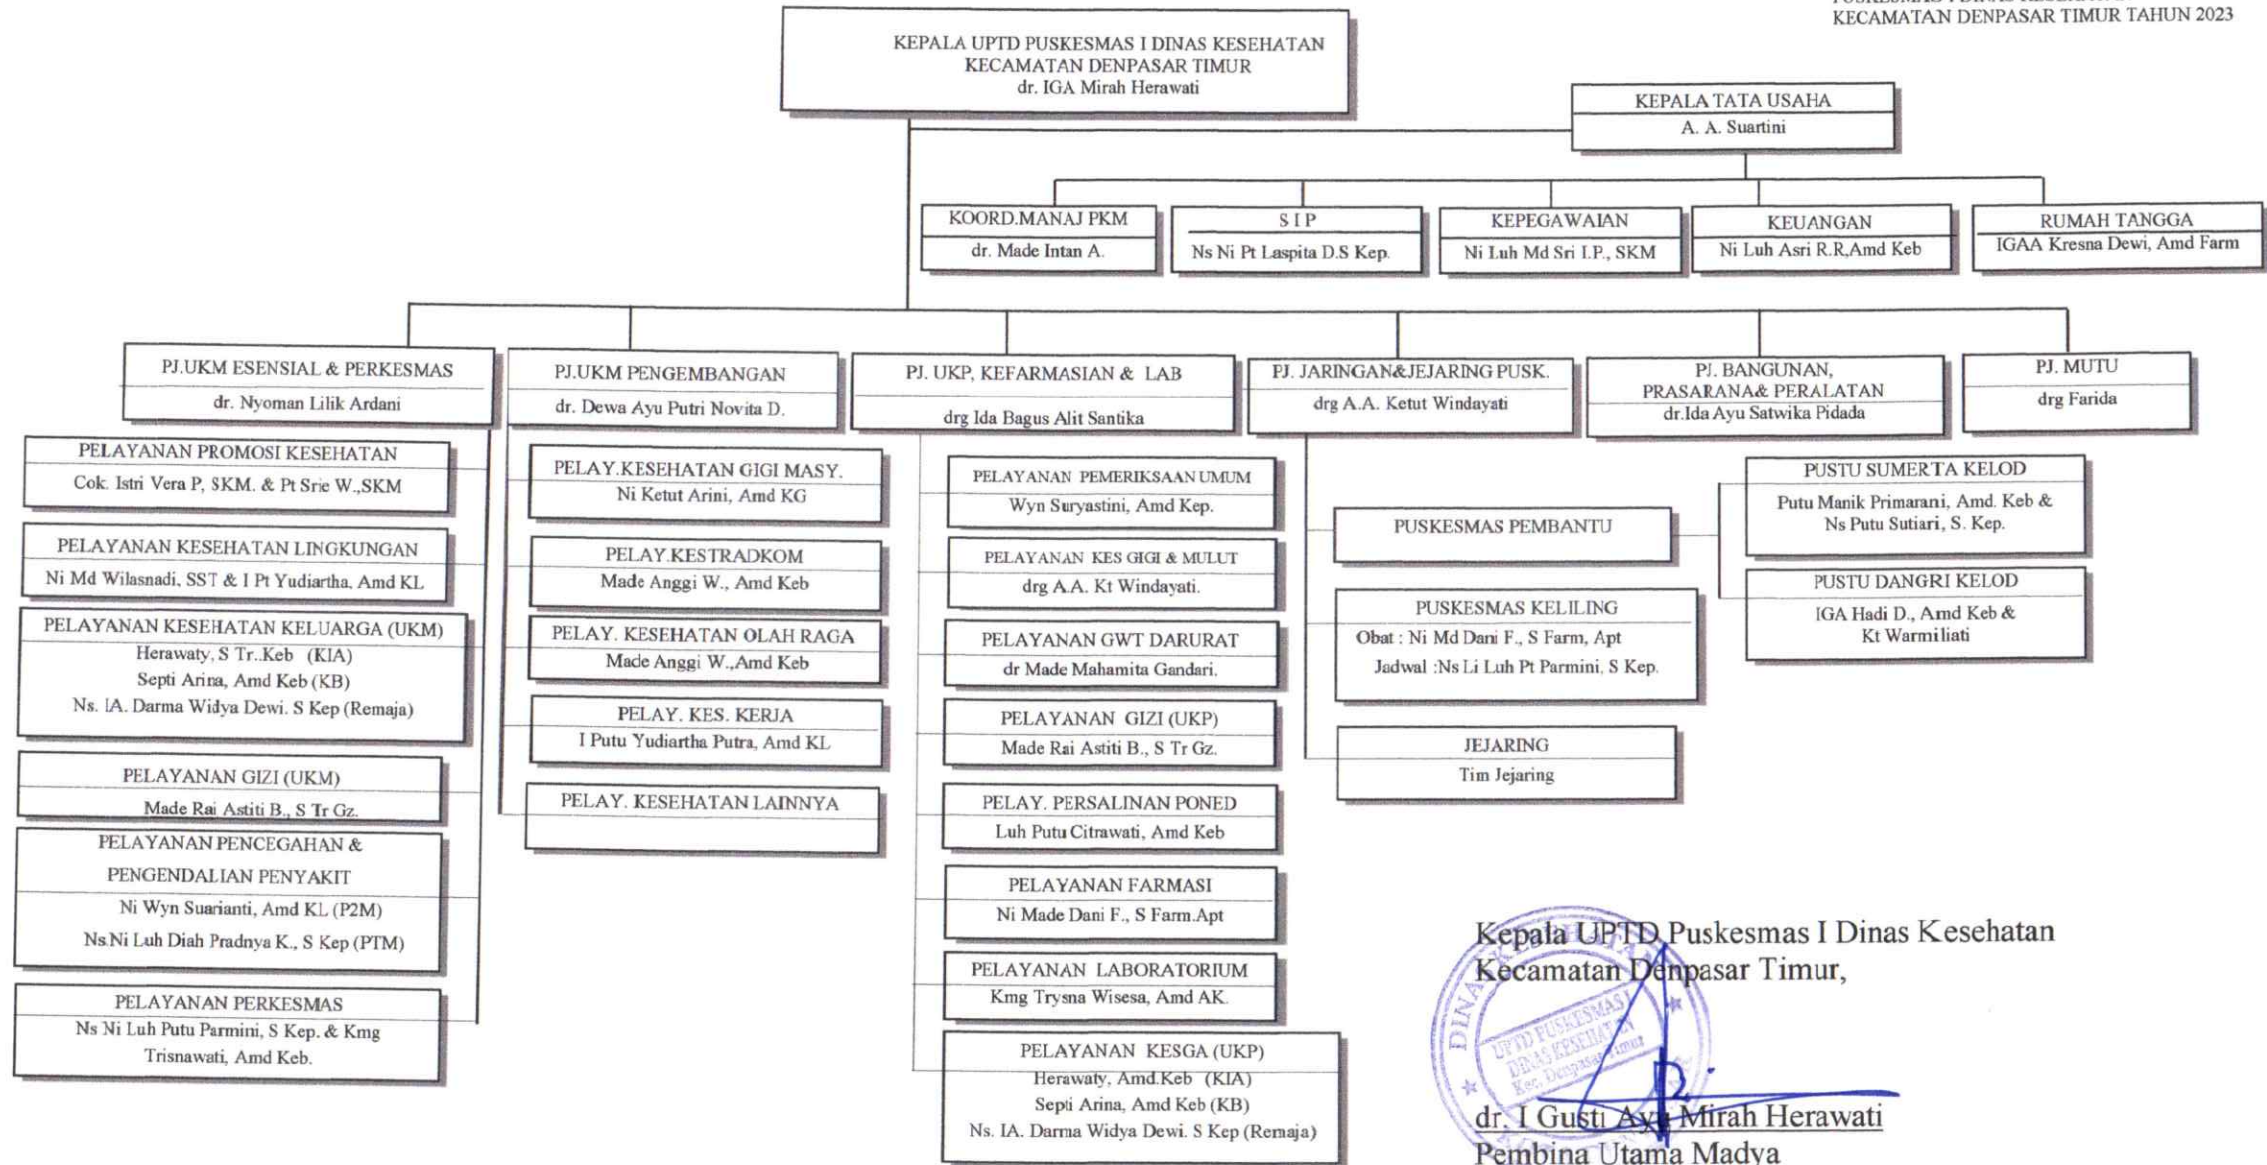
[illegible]
KECAMATAN DENPASAR TIMUR TAHUN 2023

KEPALA UPTD PUSKESMAS I DINAS KESEHATAN KECAMATAN DENPASAR TIMUR
dr. IGA Mirah Herawati

KEPALA TATA USAHA
A. A. Suartini

KOORD.MANAJ PKM
dr. Made Intan A.

S I P
Ns Ni Pt Laspita D.S Kep.

KEPEGAWAIAN
Ni Luh Md Sri I.P., SKM

KEUANGAN
Ni Luh Asri R.R,Amd Keb

RUMAH TANGGA
IGAA Kresna Dewi, Amd Farm

PJ.UKM ESENSIAL & PERKESMAS
dr. Nyoman Lilik Ardani

PJ.UKM PENGEMBANGAN
dr. Dewa Ayu Putri Novita D.

PJ. UKP, KEFARMASIAN & LAB
drg Ida Bagus Alit Santika

PJ. JARINGAN&JEJARING PUSK.
drg A.A. Ketut Windayati

PJ. BANGUNAN, PRASARANA& PERALATAN
dr.Ida Ayu Satwika Pidada

PJ. MUTU
drg Farida

PELAYANAN PROMOSI KESEHATAN
Cok. Istri Vera P, SKM. & Pt Srie W.,SKM

PELAYANAN KESEHATAN LINGKUNGAN
Ni Md Wilasnadi, SST & I Pt Yudiartha, Amd KL

PELAYANAN KESEHATAN KELUARGA (UKM)
Herawaty, S Tr..Keb (KIA)
Septi Arina, Amd Keb (KB)
Ns. IA. Darma Widya Dewi. S Kep (Remaja)

PELAYANAN GIZI (UKM)
Made Rai Astiti B., S Tr Gz.

PELAYANAN PENCEGAHAN & PENGENDALIAN PENYAKIT
Ni Wyn Suarianti, Amd KL (P2M)
Ns.Ni Luh Diah Pradnya K., S Kep (PTM)

PELAYANAN PERKESMAS
Ns Ni Luh Putu Parmini, S Kep. & Kmg Trisnawati, Amd Keb.

PELAY.KESEHATAN GIGI MASY.
Ni Ketut Arini, Amd KG

PELAY.KESTRADKOM
Made Anggi W., Amd Keb

PELAY. KESEHATAN OLAH RAGA
Made Anggi W.,Amd Keb

PELAY. KES. KERJA
I Putu Yudiartha Putra, Amd KL

PELAY. KESEHATAN LAINNYA

PELAYANAN PEMERIKSAAN UMUM
Wyn Suryastini, Amd Kep.

PELAYANAN KES GIGI & MULUT
drg A.A. Kt Windayati.

PELAYANAN GWT DARURAT
dr Made Mahamita Gandari.

PELAYANAN GIZI (UKP)
Made Rai Astiti B., S Tr Gz.

PELAY. PERSALINAN PONED
Luh Putu Citrawati, Amd Keb

PELAYANAN FARMASI
Ni Made Dani F., S Farm.Apt

PELAYANAN LABORATORIUM
Kmg Trysna Wisesa, Amd AK.

PELAYANAN KESGA (UKP)
Herawaty, Amd.Keb (KIA)
Septi Arina, Amd Keb (KB)
Ns. IA. Darma Widya Dewi. S Kep (Remaja)

PUSKESMAS PEMBANTU

PUSKESMAS KELILING
Obat : Ni Md Dani F., S Farm, Apt
Jadwal :Ns Li Luh Pt Parmini, S Kep.

JEJARING
Tim Jejaring

PUSTU SUMERTA KELOD
Putu Manik Primarani, Amd. Keb & Ns Putu Sutiari, S. Kep.

PUSTU DANGRI KELOD
IGA Hadi D., Amd Keb & Kt Warmiliati

Kepala UPTD Puskesmas I Dinas Kesehatan Kecamatan Denpasar Timur,

UPTD PUSKESMAS DINAS KESEHATAN Kec. Denpasar Timur

dr. I Gusti Ayu Mirah Herawati
Pembina Utama Madya